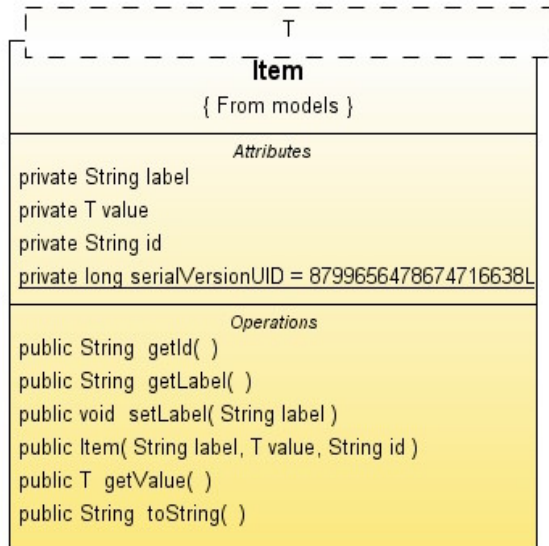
T

Item

{ From models }

Attributes

private String label

private T value

private String id

private long serialVersionUID = 8799656478674716638L

Operations

public String getId( )

public String getLabel( )

public void setLabel( String label )

public Item( String label, T value, String id )

public T getValue( )

public String toString( )